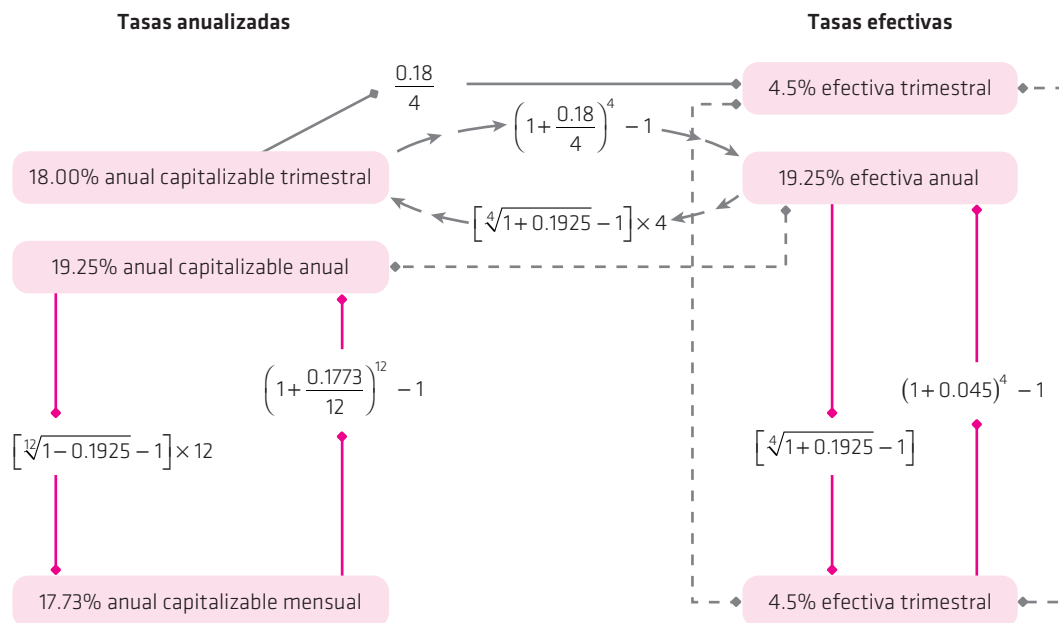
Tasas anualizadas

Tasas efectivas

$\frac{0.18}{4}$

4.5% efectiva trimestral

$\left(1+\frac{0.18}{4}\right)^4 - 1$

18.00% anual capitalizable trimestral

19.25% efectiva anual

$\left[\sqrt[4]{1+0.1925}-1\right]\times 4$

19.25% anual capitalizable anual

$\left(1+\frac{0.1773}{12}\right)^{12} - 1$

$(1+0.045)^4 - 1$

$\left[\sqrt[12]{1-0.1925}-1\right]\times 12$

$\left[\sqrt[4]{1+0.1925}-1\right]$

17.73% anual capitalizable mensual

4.5% efectiva trimestral